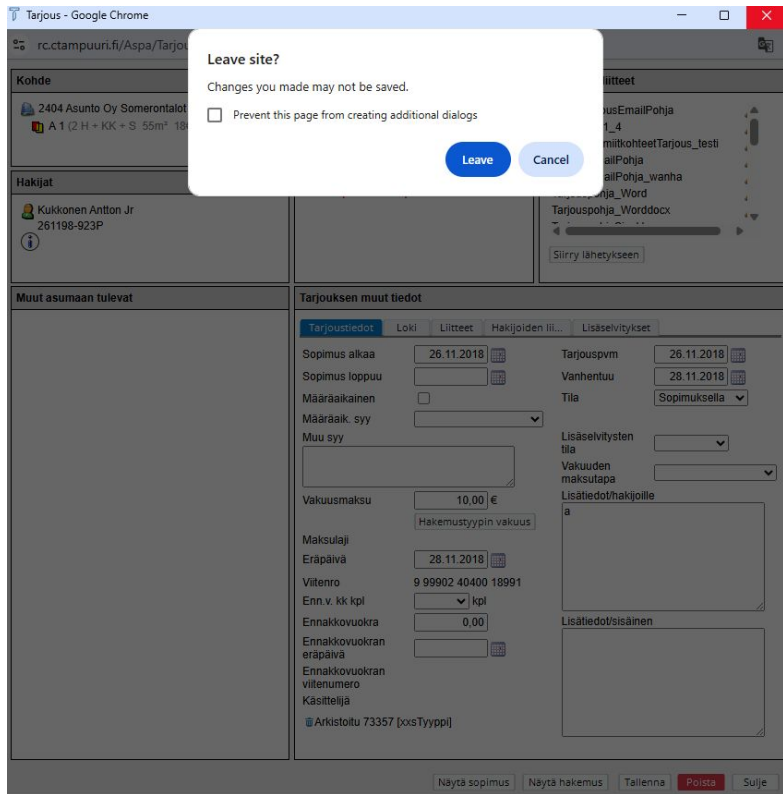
Tarjous - Google Chrome

rc.ctampuuri.fi/Aspa/Tarjou

Leave site?

Changes you made may not be saved.

Prevent this page from creating additional dialogs

Leave

Cancel

Kohde

2404 Asunto Oy Somerontalot

A 1 (2 H + KK + S 55m² 18

Hakijat

Kukkonen Antton Jr
261198-923P

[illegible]liitteet

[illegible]ousEmailPohja
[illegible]1_4
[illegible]miitkohteetTarjous_testi
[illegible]ailPohja
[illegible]ailPohja_wanha
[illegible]hja_Word
Tarjouspohja_Worddocx

Siirry lähetykseen

Muut asumaan tulevat

Tarjouksen muut tiedot

Tarjoustiedot | Loki | Liitteet | Hakijoiden lii... | Lisäselvitykset

Sopimus alkaa 26.11.2018

Sopimus loppuu

Määräaikainen

Määräaik. syy

Muu syy

Vakuusmaksu 10,00 €

Hakemustyypin vakuus

Maksulaji

Eräpäivä 28.11.2018

Viitenro 9 99902 40400 18991

Enn.v. kk kpl kpl

Ennakkovuokra 0,00

Ennakkovuokran eräpäivä

Ennakkovuokran viitenumero

Käsittelijä

Arkistoitu 73357 [xxsTyyppi]

Tarjouspvm 26.11.2018

Vanhentuu 28.11.2018

Tila Sopimuksella

Lisäselvitysten tila

Vakuuden maksutapa

Lisätiedot/hakijoille

a

Lisätiedot/sisäinen

Näytä sopimus | Näytä hakemus | Tallenna | Poista | Sulje